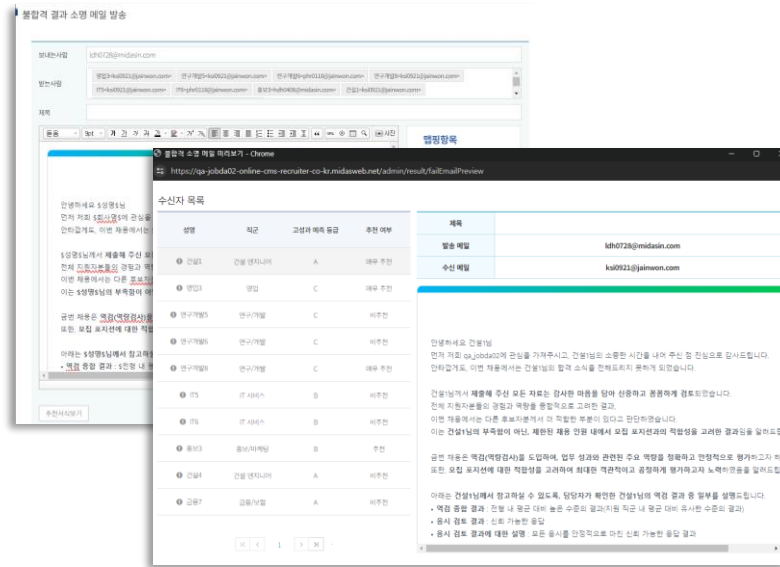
불합격 결과 소명 메일 발송

보내는사람 ldh0728@midasin.com

받는사람 영업3-ksi0921@jainwon.com 연구개발5-ksi0921@jainwon.com 연구개발8-phn0118@jainwon.com 연구개발9-ksi0921@jainwon.com IT5-ksi0921@jainwon.com IT6-phn0118@jainwon.com 홍보3-hdh0406@jainwon.com 건설1-ksi0921@jainwon.com

제목

굴림 9pt 가 가 가 가 가

맵핑항목

안녕하세요 $성명$님
먼저 저희 $회사명$에 관심을
안타깝게도, 이번 채용에서는

$성명$님께서 제출해 주신 모
전체 지원자분들의 경험과 역
이번 채용에서는 다른 후보자
이는 $성명$님의 부족함이 아

금번 채용은 역검(역량검사)을
또한, 모집 포지션에 대한 적합

아래는 $성명$님께서 참고하실
• 역검 종합 결과 : $전형 내

추천서식보기

불합격 결과 소명 메일 미리보기 - Chrome

https://qa-jobda02-online-cms-recruiter-co-kr.midasweb.net/admin/result/failEmailPreview

수신자 목록

| 성명 | 직군 | 고성과 예측 등급 | 추천 여부 |
|---|---|---|---|
| 건설1 | 건설 엔지니어 | A | 매우 추천 |
| 영업3 | 영업 | C | 매우 추천 |
| 연구개발5 | 연구/개발 | C | 비추천 |
| 연구개발8 | 연구/개발 | C | 비추천 |
| 연구개발9 | 연구/개발 | C | 비추천 |
| IT5 | IT 서비스 | B | 비추천 |
| IT6 | IT 서비스 | B | 비추천 |
| 홍보3 | 홍보/마케팅 | B | 추천 |
| 건설4 | 건설 엔지니어 | A | 비추천 |
| 금융7 | 금융/보험 | A | 비추천 |

1

| 제목 | |
|---|---|
| 발송 메일 | ldh0728@midasin.com |
| 수신 메일 | ksi0921@jainwon.com |

안녕하세요 건설1님
먼저 저희 qa_jobda02에 관심을 가져주시고, 건설1님의 소중한 시간을 내어 주신 점 진심으로 감사드립니다.
안타깝게도, 이번 채용에서는 건설1님의 합격 소식을 전해드리지 못하게 되었습니다.

건설1님께서 제출해 주신 모든 자료는 감사한 마음을 담아 신중하고 꼼꼼하게 검토하였습니다.
전체 지원자분들의 경험과 역량을 종합적으로 고려한 결과,
이번 채용에서는 다른 후보자분께서 더 적합한 부분이 있다고 판단하였습니다.
이는 건설1님의 부족함이 아닌, 제한된 채용 인원 내에서 모집 포지션과의 적합성을 고려한 결과임을 알려드

금번 채용은 역검(역량검사)을 도입하여, 업무 성과와 관련된 주요 역량을 정확하고 안정적으로 평가하고자
또한, 모집 포지션에 대한 적합성을 고려하여 최대한 객관적이고 공정하게 평가하고자 노력하였음을 알려드

아래는 건설1님께서 참고하실 수 있도록, 담당자가 확인한 건설1님의 역검 결과 중 일부를 설명드립니다.
• 역검 종합 결과 : 전형 내 평균 대비 높은 수준의 결과(지원 직군 내 평균 대비 유사한 수준의 결과)
• 응시 검토 결과 : 신뢰 가능한 응답
• 응시 검토 결과에 대한 설명 : 모든 응시를 안정적으로 마친 신뢰 가능한 응답 결과